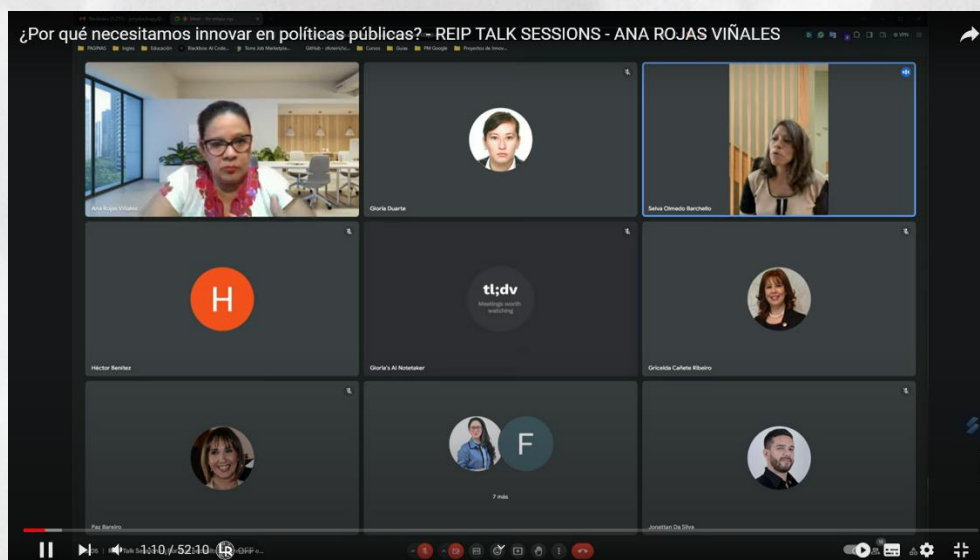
¿Por qué necesitamos innovar en políticas públicas? - REIP TALK SESSIONS - ANA ROJAS VIÑALES

PÁGINAS Ingles Educación Blackbox AI Code... Tome Job Marketpla... GitHub Cursos Guías PM Google Proyectos de Innov...

Ana Rojas Viñales

Gloria Duarte

Selva Olmedo Barchello

H

Héctor Benítez

tl;dv
Meetings worth watching

Gloria's AI Notetaker

Griselda Cañete Ribeiro

Paz Bareiro

F

7 más

Jonattan Da Silva

1:10 / 52:10